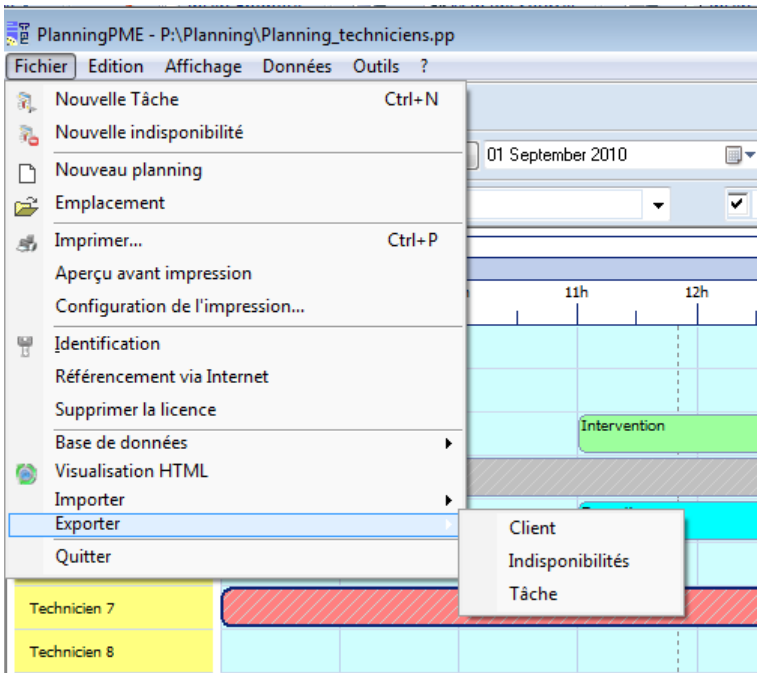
PlanningPME - P:\Planning\Planning_techniciens.pp

Fichier Edition Affichage Données Outils ?

Nouvelle Tâche Ctrl+N
Nouvelle indisponibilité
Nouveau planning
Emplacement
Imprimer... Ctrl+P
Aperçu avant impression
Configuration de l'impression...
Identification
Référencement via Internet
Supprimer la licence
Base de données
Visualisation HTML
Importer
Exporter
Quitter

Client
Indisponibilités
Tâche

01 September 2010

11h
12h

Intervention

Technicien 7
Technicien 8